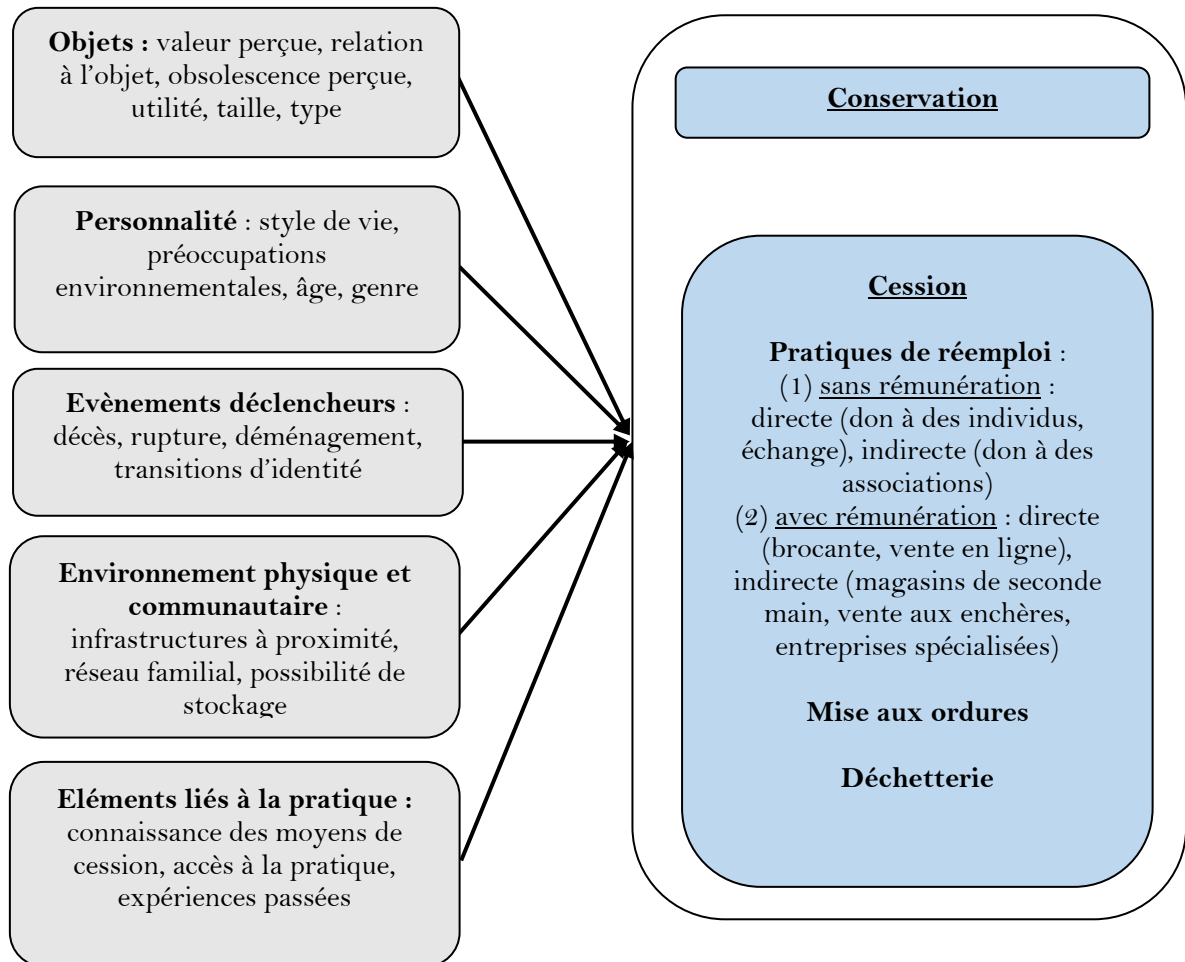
**Objets :** valeur perçue, relation à l'objet, obsolescence perçue, utilité, taille, type

**Personnalité** : style de vie, préoccupations environnementales, âge, genre

**Evènements déclencheurs** : décès, rupture, déménagement, transitions d'identité

**Environnement physique et communautaire** : infrastructures à proximité, réseau familial, possibilité de stockage

**Eléments liés à la pratique :** connaissance des moyens de cession, accès à la pratique, expériences passées

**Conservation**

**Cession**

**Pratiques de réemploi** :
(1) sans rémunération : directe (don à des individus, échange), indirecte (don à des associations)
(2) avec rémunération : directe (brocante, vente en ligne), indirecte (magasins de seconde main, vente aux enchères, entreprises spécialisées)

**Mise aux ordures**

**Déchetterie**